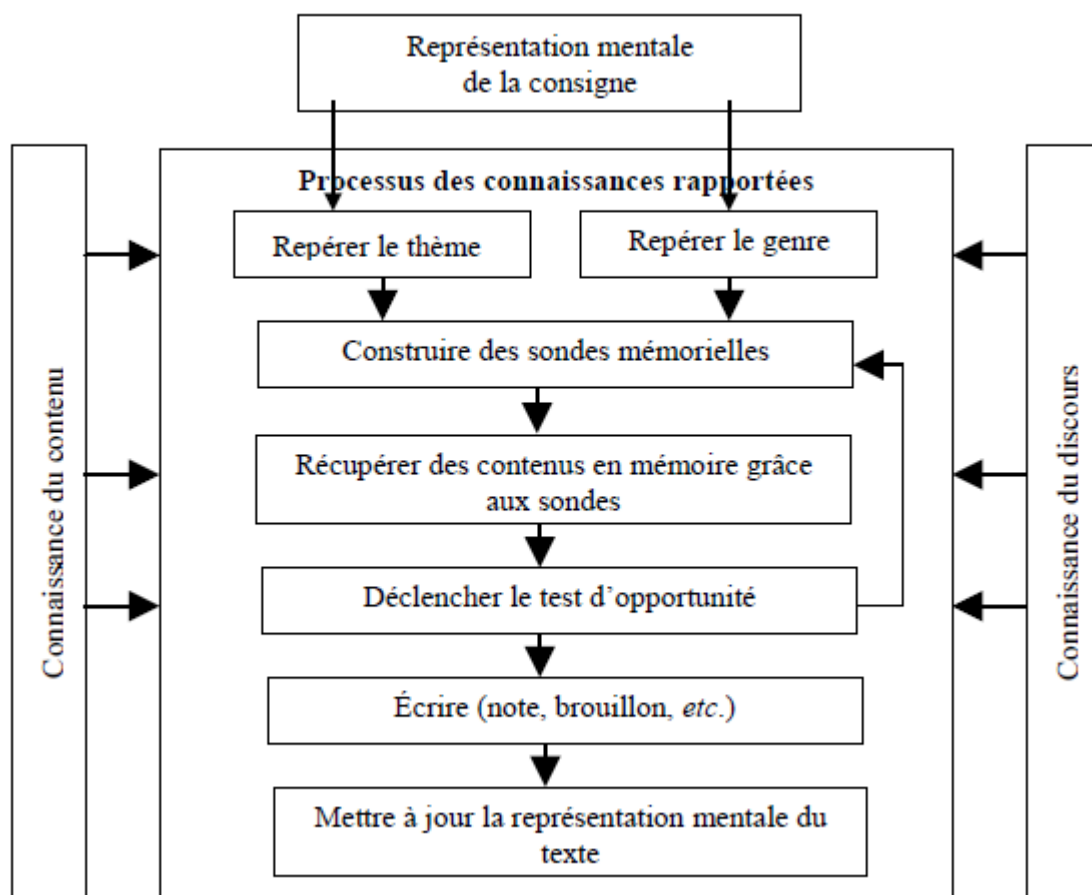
Représentation mentale de la consigne

Processus des connaissances rapportées

Repérer le thème

Repérer le genre

Construire des sondes mémorielles

Récupérer des contenus en mémoire grâce aux sondes

Déclencher le test d'opportunité

Écrire (note, brouillon, *etc.*)

Mettre à jour la représentation mentale du texte

Connaissance du contenu

Connaissance du discours